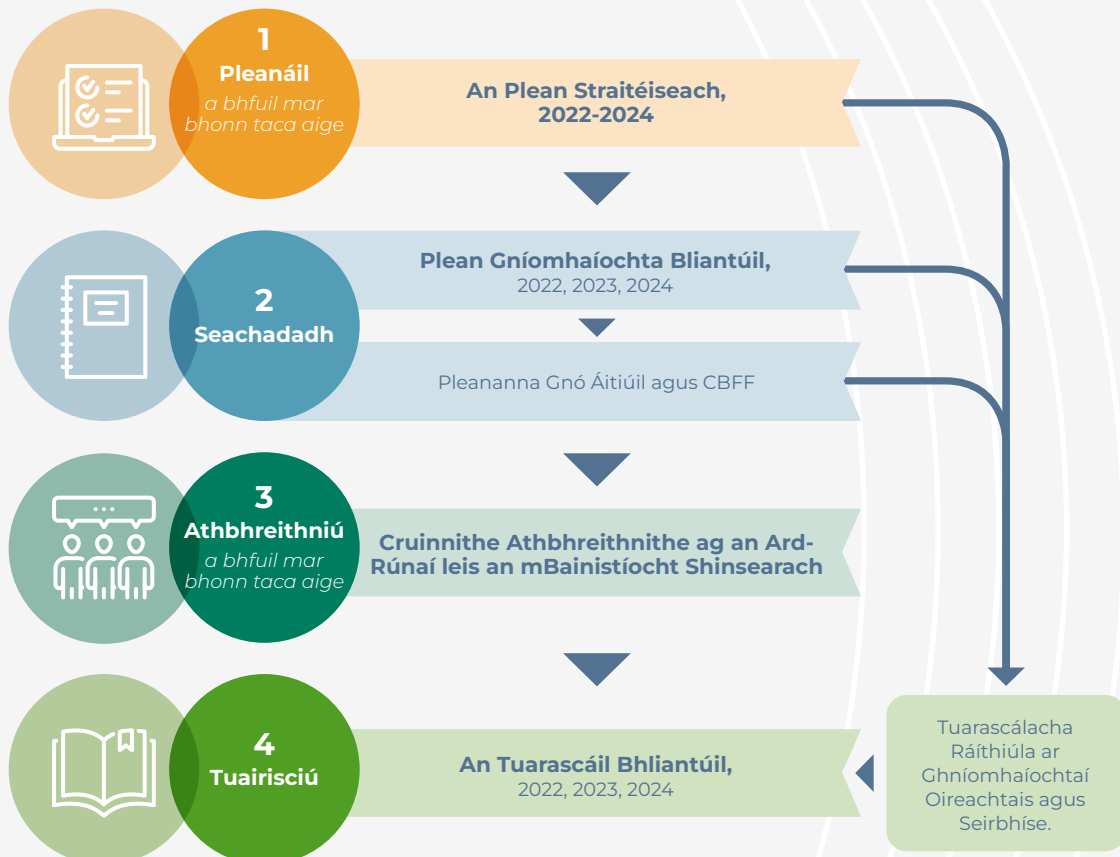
1
Pleanáil
a bhfuil mar bhonn taca aige

An Plean Straitéiseach, 2022-2024

Plean Gníomhaíochta Bliantúil,
2022, 2023, 2024

2
Seachadadh

Pleananna Gnó Áitiúil agus CBFF

3
Athbhreithniú
a bhfuil mar bhonn taca aige

Cruinnithe Athbhreithnithe ag an Ard-Rúnaí leis an mBainistíocht Shinsearach

4
Tuairisciú

An Tuarascáil Bhliantúil,
2022, 2023, 2024

Tuarascálacha Ráithiúla ar Ghníomhaíochtaí Oireachtais agus Seirbhíse.